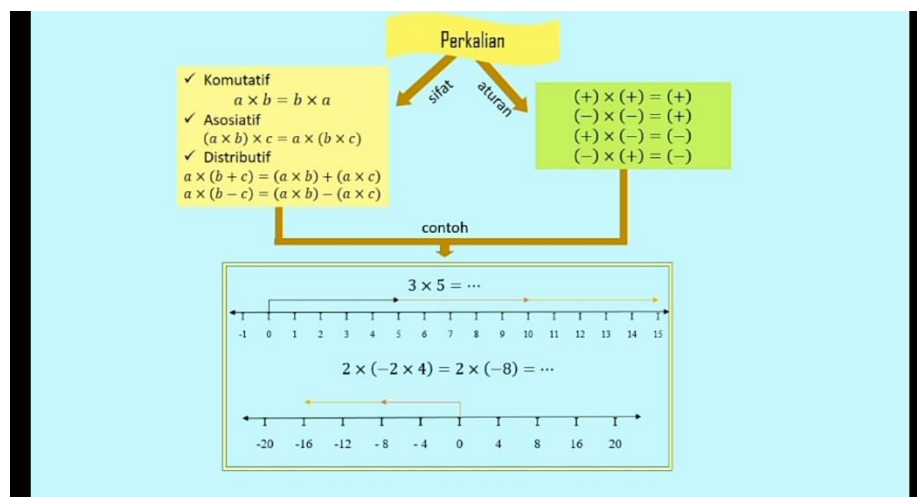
Perkalian

sifat

aturan

✓ Komutatif
$a \times b = b \times a$
✓ Asosiatif
$(a \times b) \times c = a \times (b \times c)$
✓ Distributif
$a \times (b + c) = (a \times b) + (a \times c)$
$a \times (b - c) = (a \times b) - (a \times c)$

$(+) \times (+) = (+)$
$(-) \times (-) = (+)$
$(+) \times (-) = (-)$
$(-) \times (+) = (-)$

contoh

$3 \times 5 = \cdots$

-1 0 1 2 3 4 5 6 7 8 9 10 11 12 13 14 15

$2 \times (-2 \times 4) = 2 \times (-8) = \cdots$

-20 -16 -12 -8 -4 0 4 8 16 20